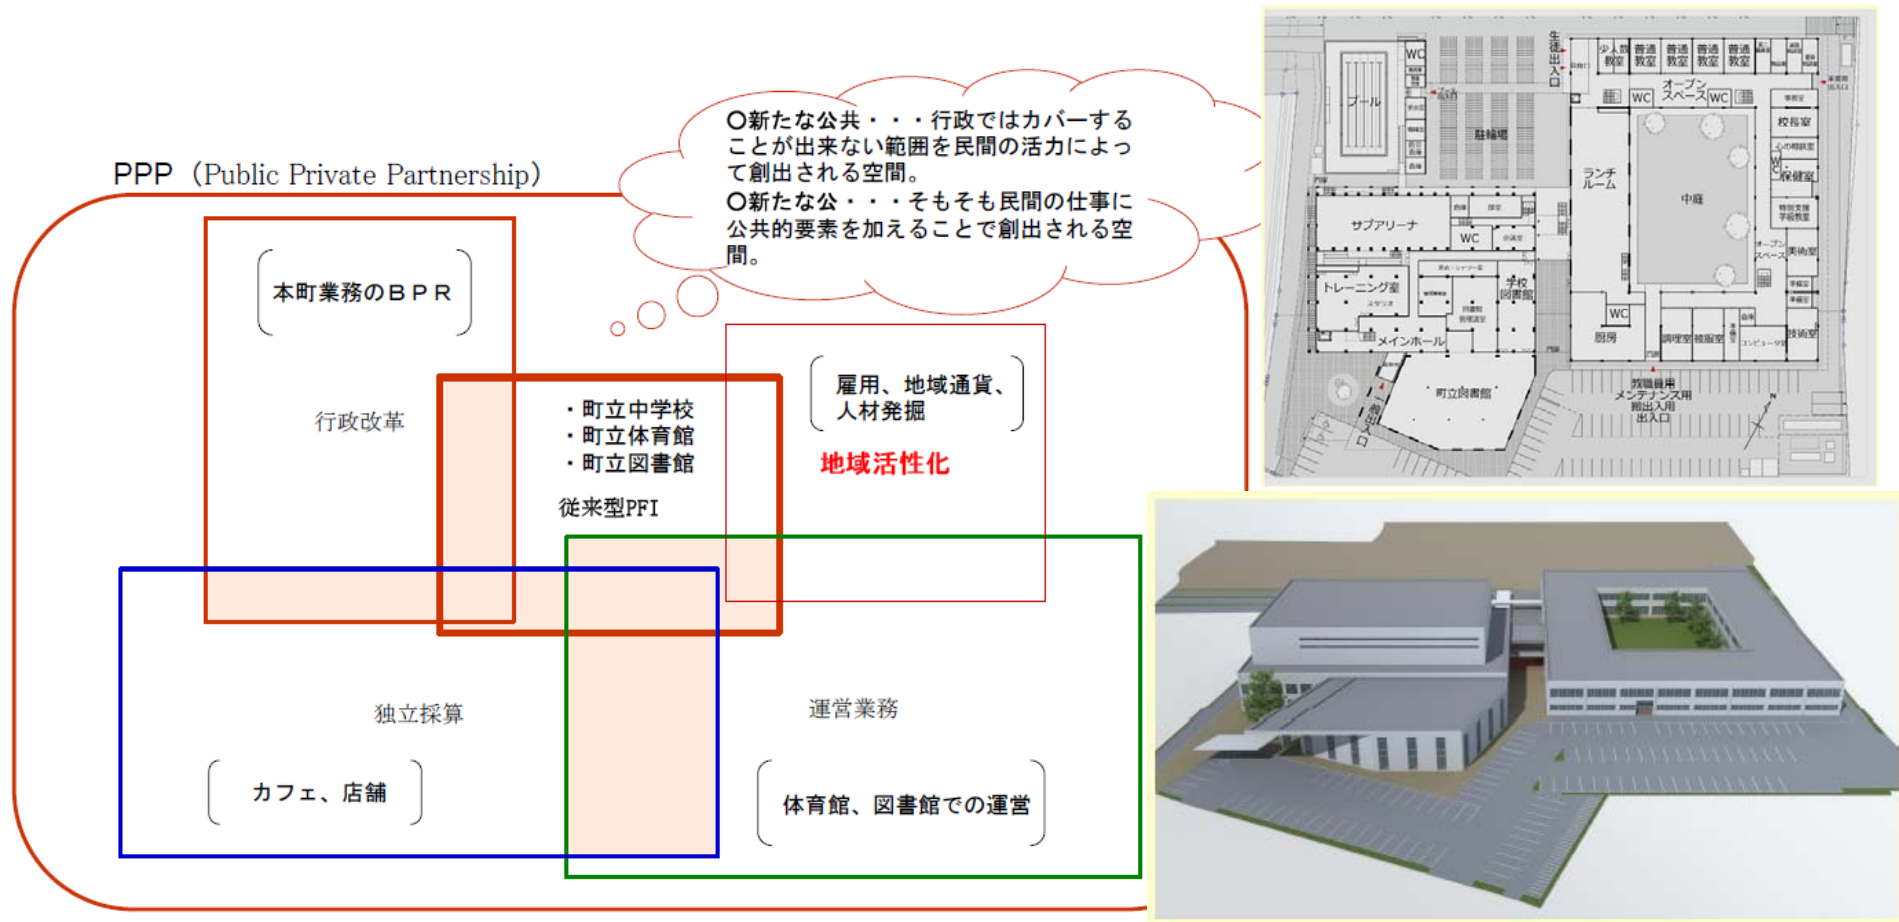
○新たな公共・・・行政ではカバーすることが出来ない範囲を民間の活力によって創出される空間。
○新たな公・・・そもそも民間の仕事に公共的要素を加えることで創出される空間。

PPP（Public Private Partnership）

本町業務のＢＰＲ

行政改革

・町立中学校
・町立体育館
・町立図書館

従来型PFI

雇用、地域通貨、人材発掘

地域活性化

独立採算

カフェ、店舗

運営業務

体育館、図書館での運営

プール
WC
駐輪場
生徒出入口
少人数教室
普通教室
普通教室
普通教室
普通教室
普通教室
オープンスペース
WC
WC
校長室
保健室
ランチルーム
中庭
サブアリーナ
WC
トレーニング室
学校図書館
メインホール
WC
厨房
調理室
被服室
技術室
美術室
オープンスペース
町立図書館
教職員用メンテナンス用搬出入用出入口